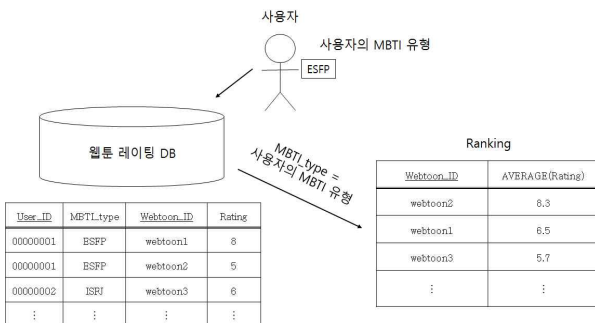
사용자

사용자의 MBTI 유형

ESFP

웹툰 레이팅 DB

MBTI_type = 사용자의 MBTI 유형

Ranking

| User_ID | MBTI_type | Webtoon_ID | Rating |
|---|---|---|---|
| 00000001 | ESFP | webtoon1 | 8 |
| 00000001 | ESFP | webtoon2 | 5 |
| 00000002 | ISFJ | webtoon3 | 6 |
| ⋮ | ⋮ | ⋮ | ⋮ |

| Webtoon_ID | AVERAGE(Rating) |
|---|---|
| webtoon2 | 8.3 |
| webtoon1 | 6.5 |
| webtoon3 | 5.7 |
| ⋮ | ⋮ |